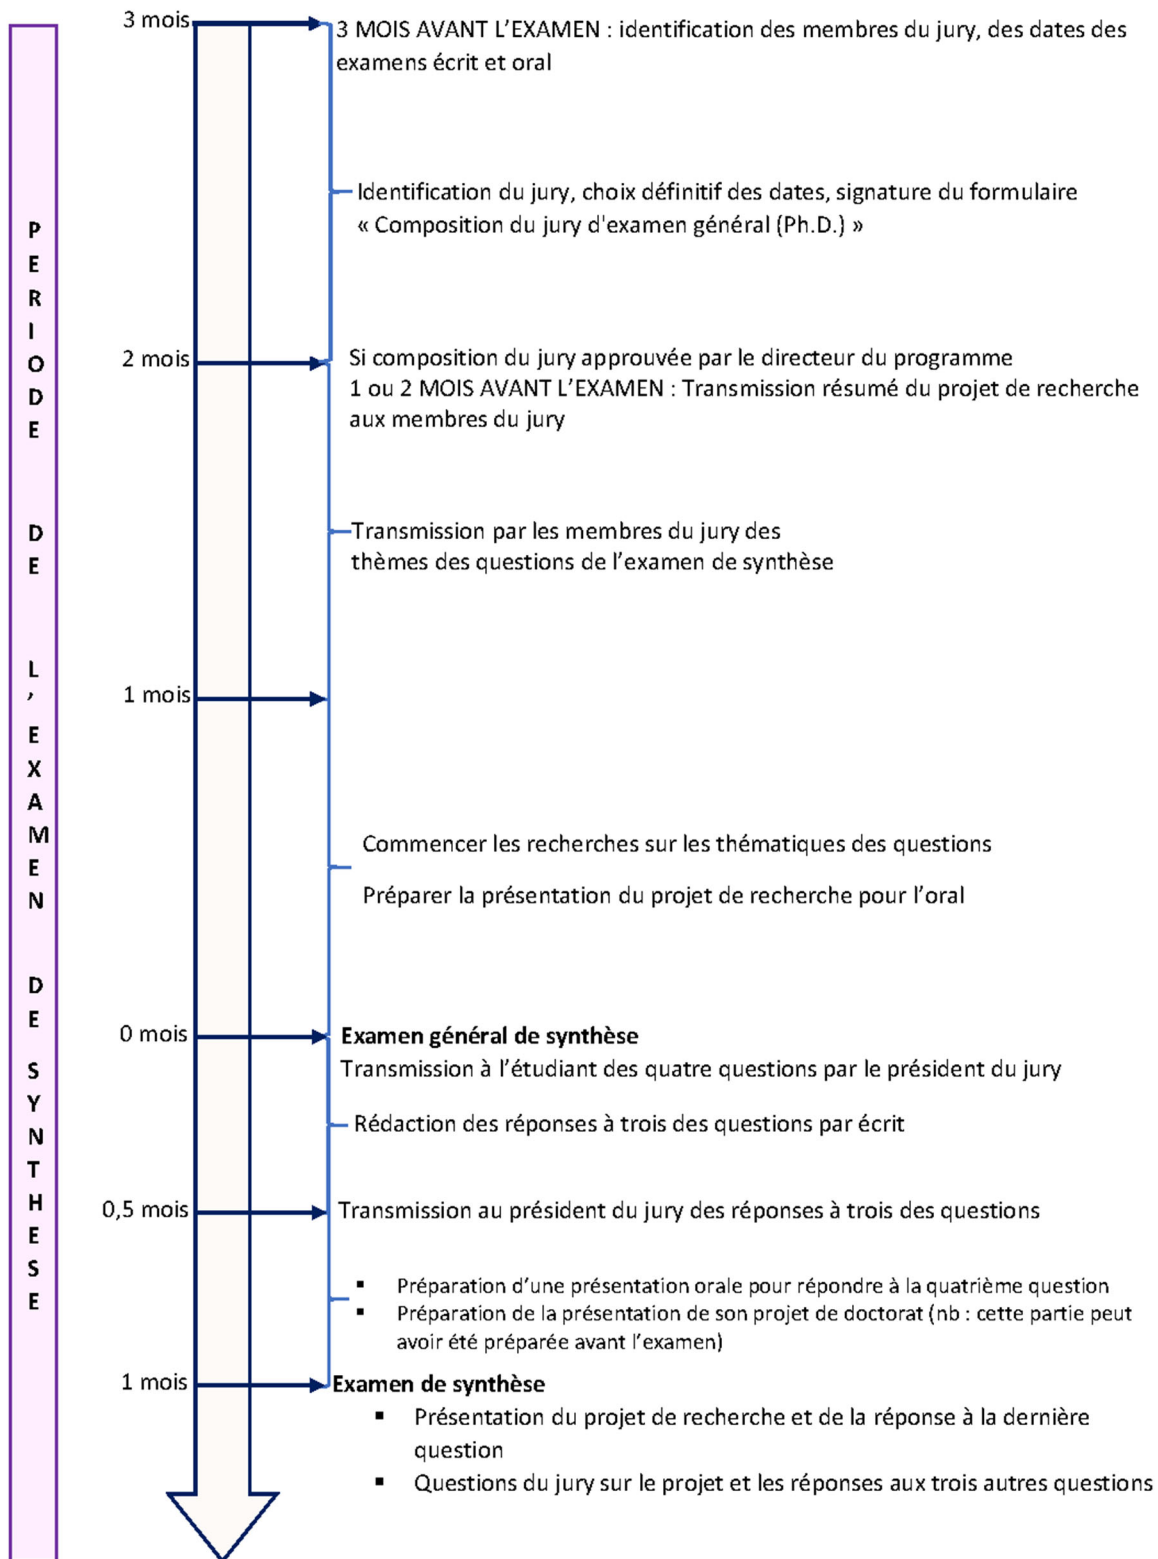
P E R I O D E

D E

L ' E X A M E N

D E

S Y N T H E S E

3 mois

3 MOIS AVANT L'EXAMEN : identification des membres du jury, des dates des examens écrit et oral

Identification du jury, choix définitif des dates, signature du formulaire « Composition du jury d'examen général (Ph.D.) »

2 mois

Si composition du jury approuvée par le directeur du programme
1 ou 2 MOIS AVANT L'EXAMEN : Transmission résumé du projet de recherche aux membres du jury

Transmission par les membres du jury des thèmes des questions de l'examen de synthèse

1 mois

Commencer les recherches sur les thématiques des questions

Préparer la présentation du projet de recherche pour l'oral

0 mois

**Examen général de synthèse**
Transmission à l'étudiant des quatre questions par le président du jury

Rédaction des réponses à trois des questions par écrit

0,5 mois

Transmission au président du jury des réponses à trois des questions

▪ Préparation d'une présentation orale pour répondre à la quatrième question
▪ Préparation de la présentation de son projet de doctorat (nb : cette partie peut avoir été préparée avant l'examen)

1 mois

**Examen de synthèse**
▪ Présentation du projet de recherche et de la réponse à la dernière question
▪ Questions du jury sur le projet et les réponses aux trois autres questions